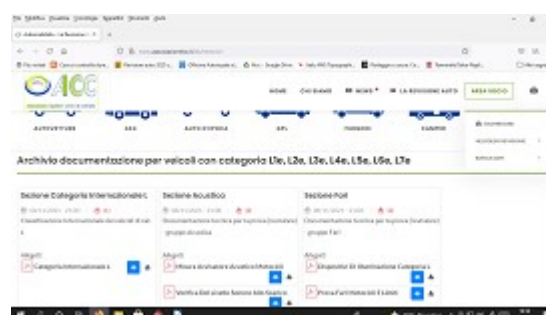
AUTOVETTURE
GAS
AUTOCARRI
GPL
FURGONI
CAMPER

HOME
CHI SIAMO
NEWS
LA REVISIONE AUTO
AREA SOCIO

Archivio documentazione per veicoli con categoria L1e, L2e, L3e, L4e, L5e, L6e, L7e

Sezione Categorie Internazionali L
Sezione Acustica
Sezione Fari

Allegati
Categorie Internazionali L
Misura Avvisatore Acustico Motocicli
Verifica Dati Livello Sonoro Allo Scarico
Dispositivi Di Illuminazione Categoria L
Prova Fari Motocicli E Simili